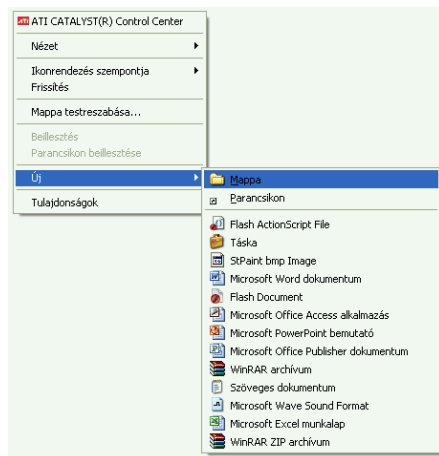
ATI ATI CATALYST(R) Control Center

Nézet

Ikonrendezés szempontja
Frissítés

Mappa testreszabása...

Beillesztés
Parancsikon beillesztése

Új

Tulajdonságok

Mappa
Parancsikon

Flash ActionScript File
Táska
StPaint bmp Image
Microsoft Word dokumentum
Flash Document
Microsoft Office Access alkalmazás
Microsoft PowerPoint bemutató
Microsoft Office Publisher dokumentum
WinRAR archívum
Szöveges dokumentum
Microsoft Wave Sound Format
Microsoft Excel munkalap
WinRAR ZIP archívum